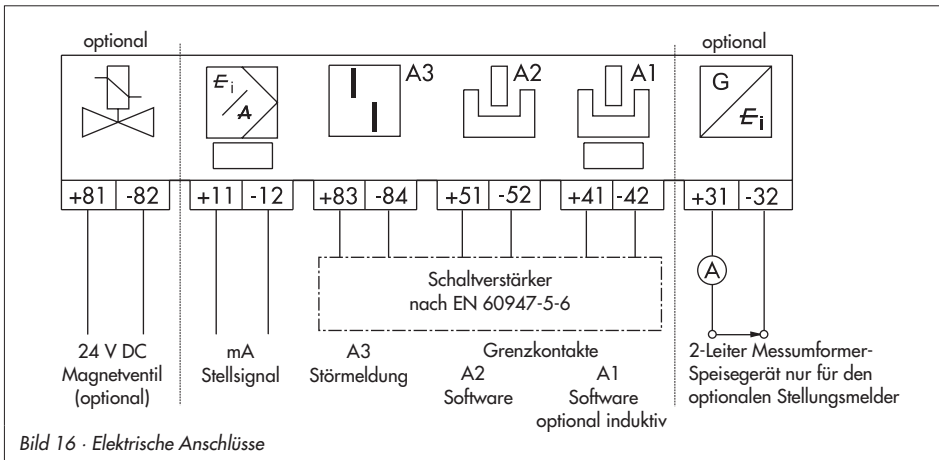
optional

optional

$E_i$

A

A3

A2

A1

G

$E_i$

+81 -82

+11 -12

+83 -84

+51 -52

+41 -42

+31 -32

A

Schaltverstärker nach EN 60947-5-6

24 V DC Magnetventil (optional)

mA Stellsignal

A3 Störmeldung

Grenzkontakte

A2 Software

A1 Software optional induktiv

2-Leiter Messumformer-Speisegerät nur für den optionalen Stellungsmelder

Bild 16 · Elektrische Anschlüsse